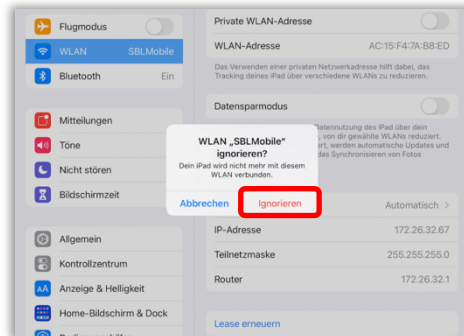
Flugmodus
WLAN SBLMobile
Bluetooth Ein

Mitteilungen
Töne
Nicht stören
Bildschirmzeit

Allgemein
Kontrollzentrum
Anzeige & Helligkeit
Home-Bildschirm & Dock

Private WLAN-Adresse
WLAN-Adresse AC:15:F4:7A:B8:ED
Das Verwenden einer privaten Netzwerkadresse hilft dabei, das Tracking deines iPad über verschiedene WLANs zu reduzieren.

Datensparmodus
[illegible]atennutzung des iPad über dein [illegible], von dir gewählte WLANs reduziert. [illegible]ert, werden automatische Updates und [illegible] das Synchronisieren von Fotos

WLAN „SBLMobile" ignorieren?
Dein iPad wird nicht mehr mit diesem WLAN verbunden.
Abbrechen Ignorieren

Automatisch >
IP-Adresse 172.26.32.67
Teilnetzmaske 255.255.255.0
Router 172.26.32.1

Lease erneuern